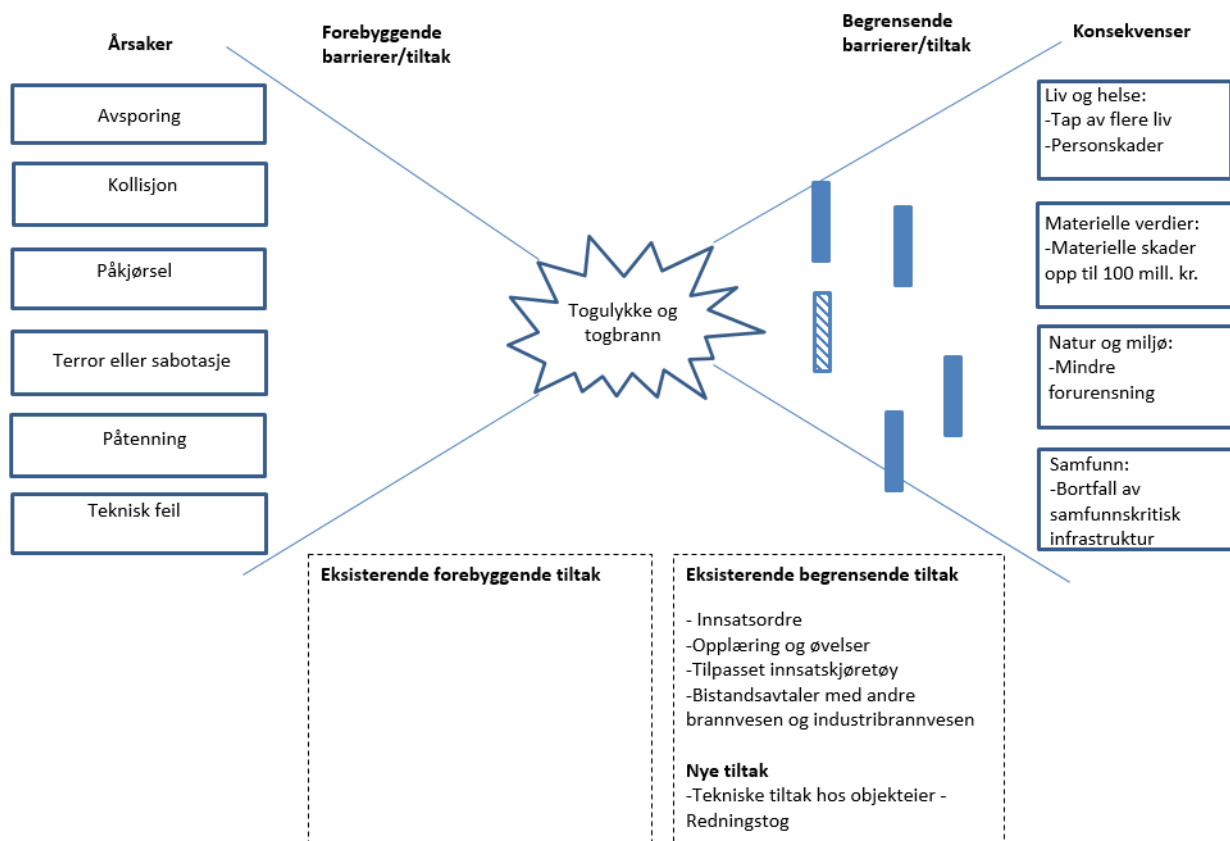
Årsaker

Forebyggende barrierer/tiltak

Begrensende barrierer/tiltak

Konsekvenser

Avsporing

Kollisjon

Påkjørsel

Terror eller sabotasje

Påtenning

Teknisk feil

Togulykke og togbrann

Liv og helse:
-Tap av flere liv
-Personskader

Materielle verdier:
-Materielle skader opp til 100 mill. kr.

Natur og miljø:
-Mindre forurensning

Samfunn:
-Bortfall av samfunnskritisk infrastruktur

Eksisterende forebyggende tiltak

Eksisterende begrensende tiltak

- Innsatsordre
-Opplæring og øvelser
-Tilpasset innsatskjøretøy
-Bistandsavtaler med andre brannvesen og industribrannvesen

Nye tiltak
-Tekniske tiltak hos objekteier - Redningstog